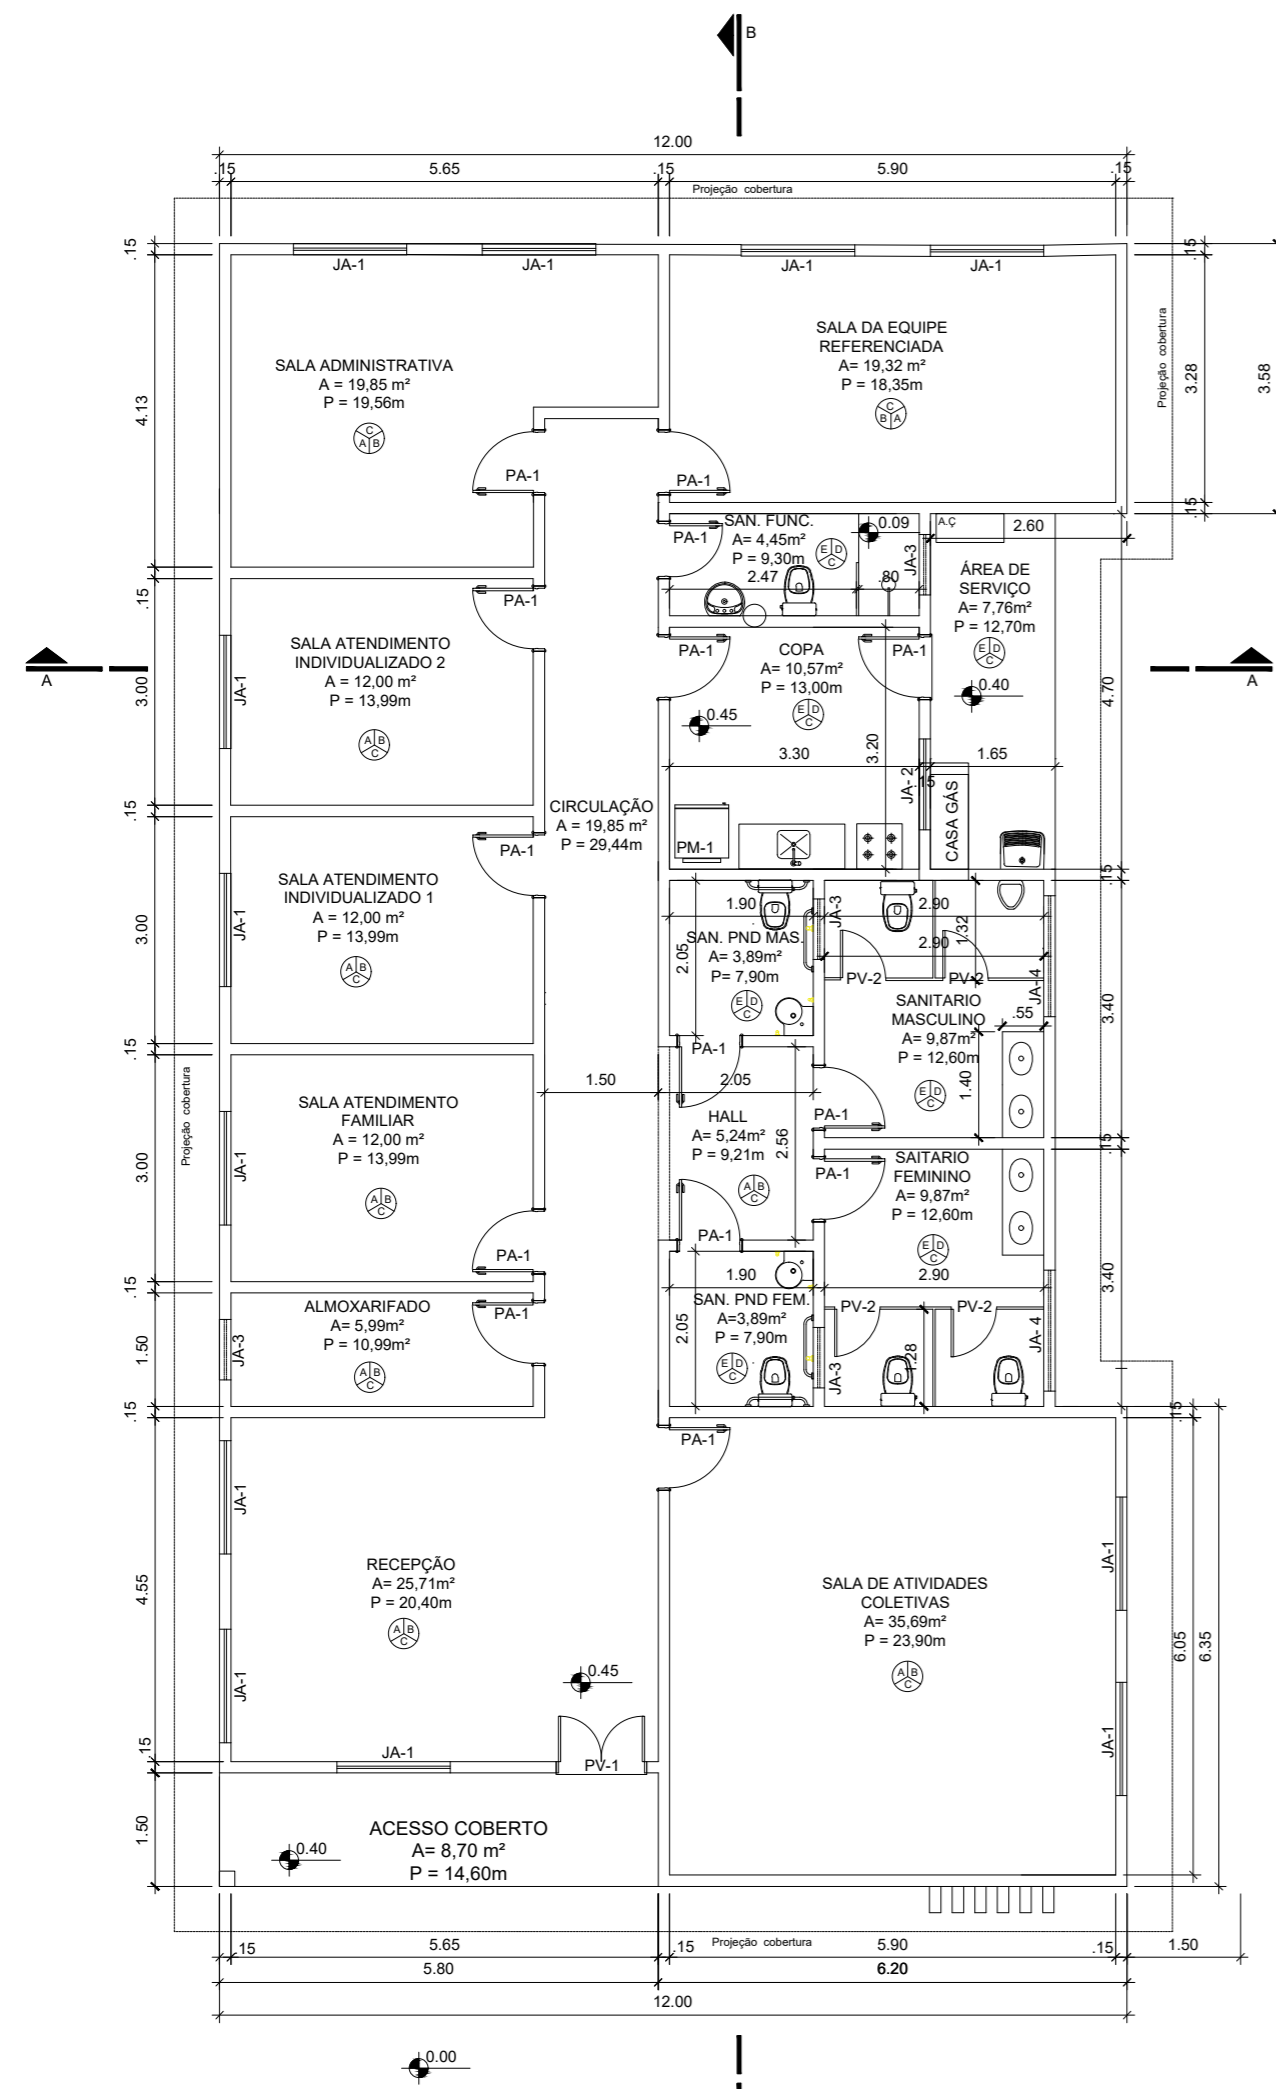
B

12.00
.15 5.65 .15 5.90 .15
Projeção cobertura

.15 4.13 .15 3.00 .15 3.00 .15 3.00 .15 1.50 .15 4.55 .15 1.50

JA-1 JA-1 JA-1 JA-1

SALA ADMINISTRATIVA
A = 19,85 m²
P = 19,56m

SALA DA EQUIPE REFERENCIADA
A= 19,32 m²
P = 18,35m

Projeção cobertura
.15 3.28 3.58 .15

PA-1 PA-1 PA-1

SAN. FUNC.
A= 4,45m²
P = 9,30m
2.47
0.09
.80
JA-3
A.Ç
2.60

ÁREA DE SERVIÇO
A= 7,76m²
P = 12,70m
0.40

PA-1

SALA ATENDIMENTO INDIVIDUALIZADO 2
A = 12,00 m²
P = 13,99m

JA-1

A A

PA-1
COPA
A= 10,57m²
P = 13,00m
PA-1
0.45
3.30 3.20 1.65
4.70

CIRCULAÇÃO
A = 19,85 m²
P = 29,44m

JA- 2 .15 CASA GÁS
PM-1

PA-1

SALA ATENDIMENTO INDIVIDUALIZADO 1
A = 12,00 m²
P = 13,99m

JA-1

1.90 JA-3 2.90 .15
SAN. PND MAS.
A= 3,89m²
P = 7,90m
2.05
2.90 1.32
PV-2 PV-2 JA-4
SANITARIO MASCULINO
A= 9,87m²
P = 12,60m
.55
3.40
1.40

PA-1
1.50 2.05
HALL
A= 5,24m²
P = 9,21m
2.56
PA-1
PA-1

SALA ATENDIMENTO FAMILIAR
A = 12,00 m²
P = 13,99m

JA-1

.15
SAITARIO FEMININO
A= 9,87m²
P = 12,60m
2.90

PA-1
PA-1
1.90
SAN. PND FEM.
A=3,89m²
P = 7,90m
2.05
PV-2 PV-2
JA-3 .28 JA- 4
3.40

ALMOXARIFADO
A= 5,99m²
P = 10,99m²
JA-3
PA-1

PA-1
.15

RECEPÇÃO
A= 25,71m²
P = 20,40m
JA-1
JA-1
0.45

SALA DE ATIVIDADES COLETIVAS
A= 35,69m²
P = 23,90m
JA-1
JA-1
6.05 6.35

JA-1
PV-1

ACESSO COBERTO
A= 8,70 m²
P = 14,60m
0.40

.15 5.65 .15 Projeção cobertura 5.90 .15 1.50
5.80 6.20
12.00

0.00